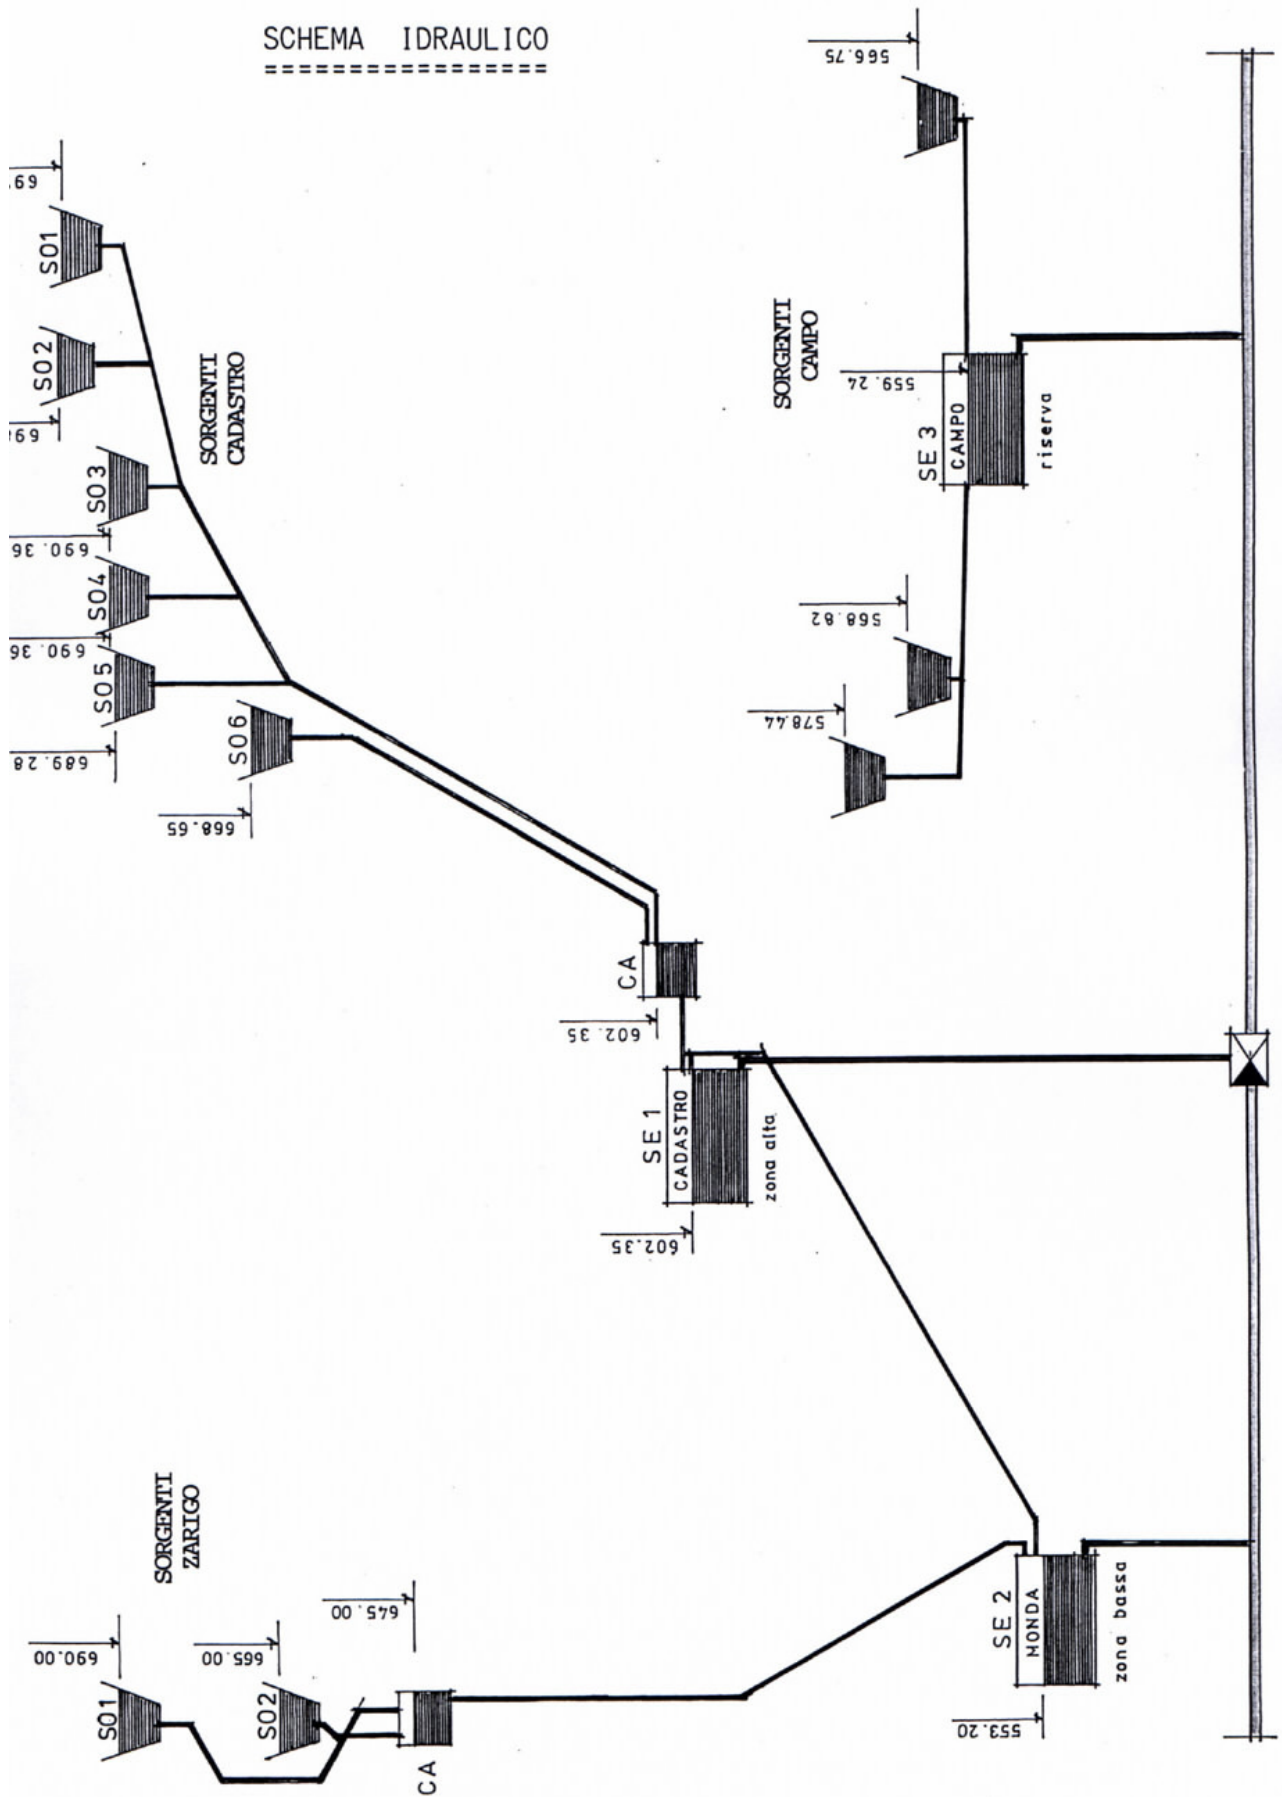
SCHEMA IDRAULICO

SORGENTI CADASTRO

S01
69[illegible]
S02
69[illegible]
S03
690.36
S04
690.36
S05
689.28
S06
668.65

CA
602.35
SE 1
CADASTRO
zona alta
602.35

SORGENTI CAMPO

566.75
SE 3
CAMPO
riserva
559.24
568.82
578.44

SORGENTI ZARIGO

S01
690.00
S02
665.00
645.00
CA
SE 2
MONDA
zona bassa
553.20